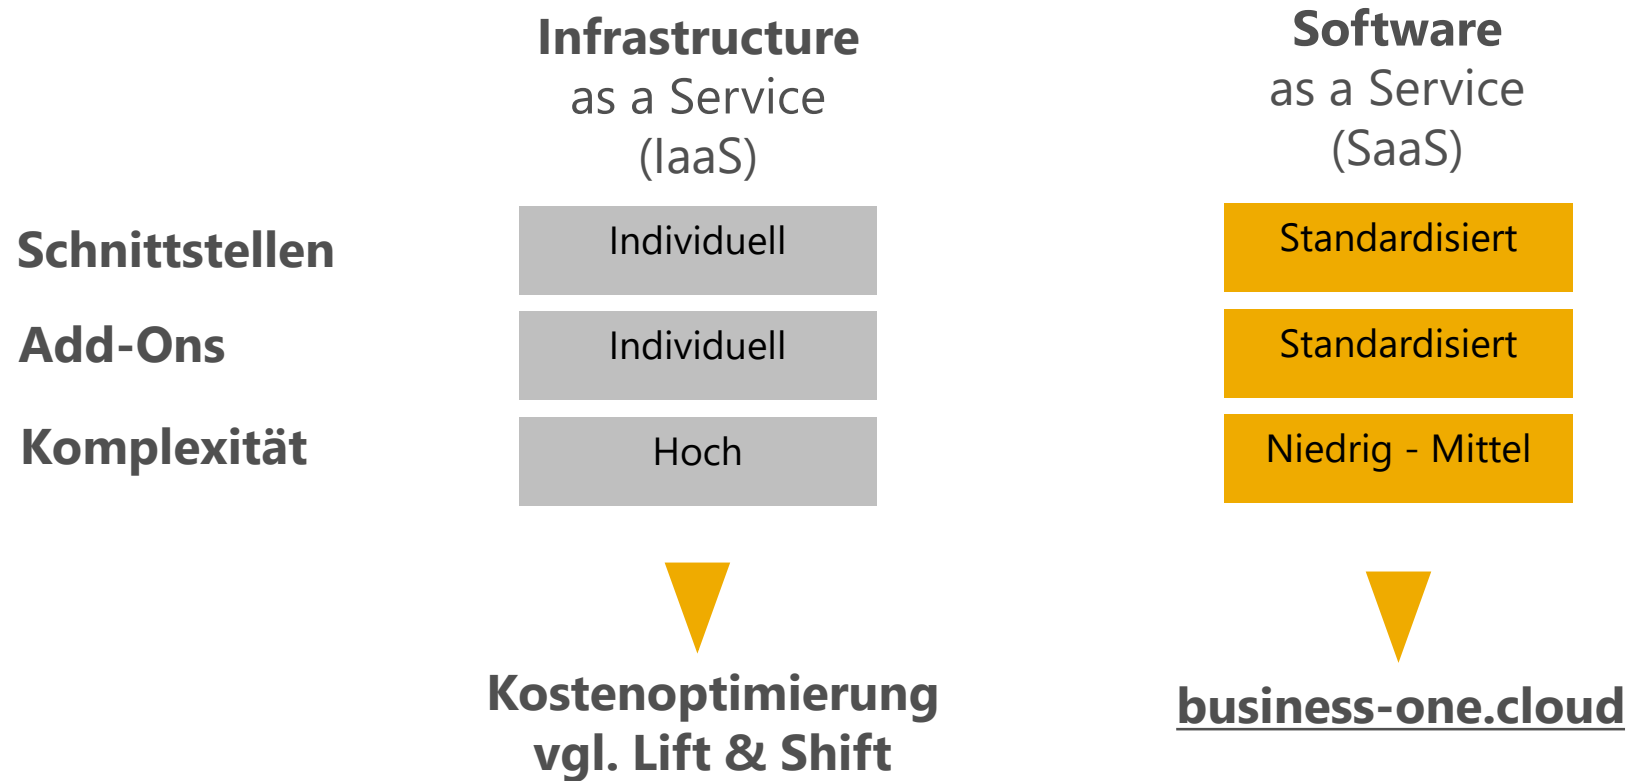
| | **Infrastructure** as a Service (IaaS) | **Software** as a Service (SaaS) |
|---|---|---|
| **Schnittstellen** | Individuell | Standardisiert |
| **Add-Ons** | Individuell | Standardisiert |
| **Komplexität** | Hoch | Niedrig - Mittel |

**Kostenoptimierung vgl. Lift & Shift**

**business-one.cloud**